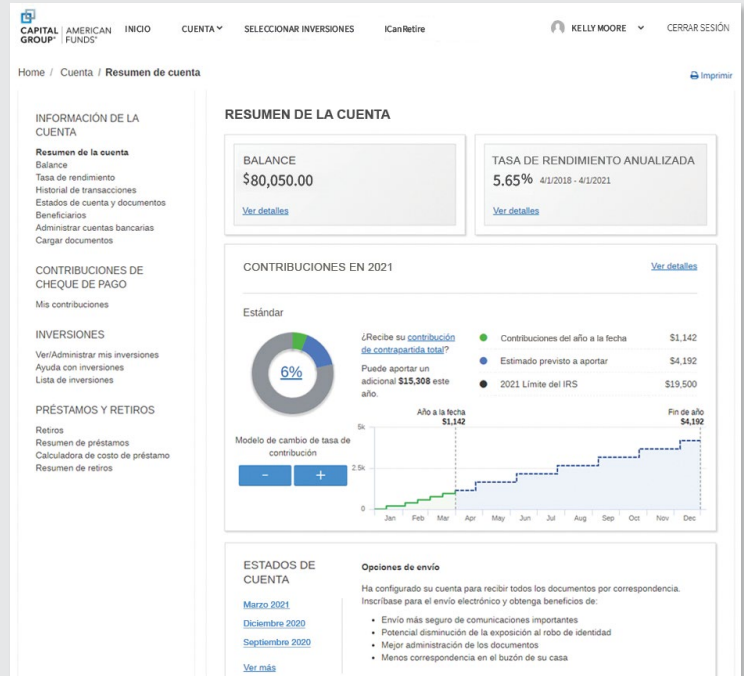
CAPITAL GROUP® | AMERICAN FUNDS®

INICIO   CUENTA   SELECCIONAR INVERSIONES   ICanRetire   KELLY MOORE   CERRAR SESIÓN

Home / Cuenta / Resumen de cuenta

Imprimir

INFORMACIÓN DE LA CUENTA

Resumen de la cuenta
Balance
Tasa de rendimiento
Historial de transacciones
Estados de cuenta y documentos
Beneficiarios
Administrar cuentas bancarias
Cargar documentos

CONTRIBUCIONES DE CHEQUE DE PAGO

Mis contribuciones

INVERSIONES

Ver/Administrar mis inversiones
Ayuda con inversiones
Lista de inversiones

PRÉSTAMOS Y RETIROS

Retiros
Resumen de préstamos
Calculadora de costo de préstamo
Resumen de retiros

RESUMEN DE LA CUENTA

BALANCE
$80,050.00
Ver detalles

TASA DE RENDIMIENTO ANUALIZADA
5.65% 4/1/2018 - 4/1/2021
Ver detalles

CONTRIBUCIONES EN 2021
Ver detalles

Estándar

6%

Modelo de cambio de tasa de contribución

-   +

¿Recibe su contribución de contrapartida total?

Puede aportar un adicional $15,308 este año.

| | |
|---|---|
| Contribuciones del año a la fecha | $1,142 |
| Estimado previsto a aportar | $4,192 |
| 2021 Límite del IRS | $19,500 |

Año a la fecha $1,142
Fin de año $4,192

5k
2.5k
0
Jan Feb Mar Apr May Jun Jul Aug Sep Oct Nov Dec

ESTADOS DE CUENTA

Marzo 2021
Diciembre 2020
Septiembre 2020
Ver más

Opciones de envío

Ha configurado su cuenta para recibir todos los documentos por correspondencia. Inscríbase para el envío electrónico y obtenga beneficios de:

• Envío más seguro de comunicaciones importantes
• Potencial disminución de la exposición al robo de identidad
• Mejor administración de los documentos
• Menos correspondencia en el buzón de su casa